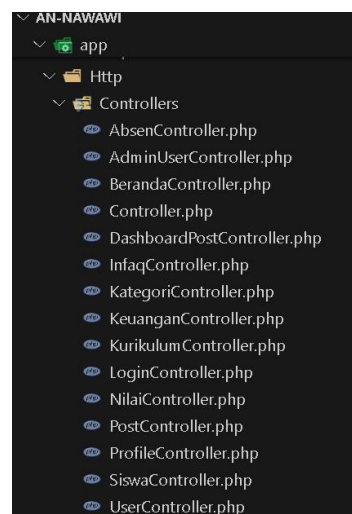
AN-NAWAWI
app
Http
Controllers
AbsenController.php
AdminUserController.php
BerandaController.php
Controller.php
DashboardPostController.php
InfaqController.php
KategoriController.php
KeuanganController.php
KurikulumController.php
LoginController.php
NilaiController.php
PostController.php
ProfileController.php
SiswaController.php
UserController.php